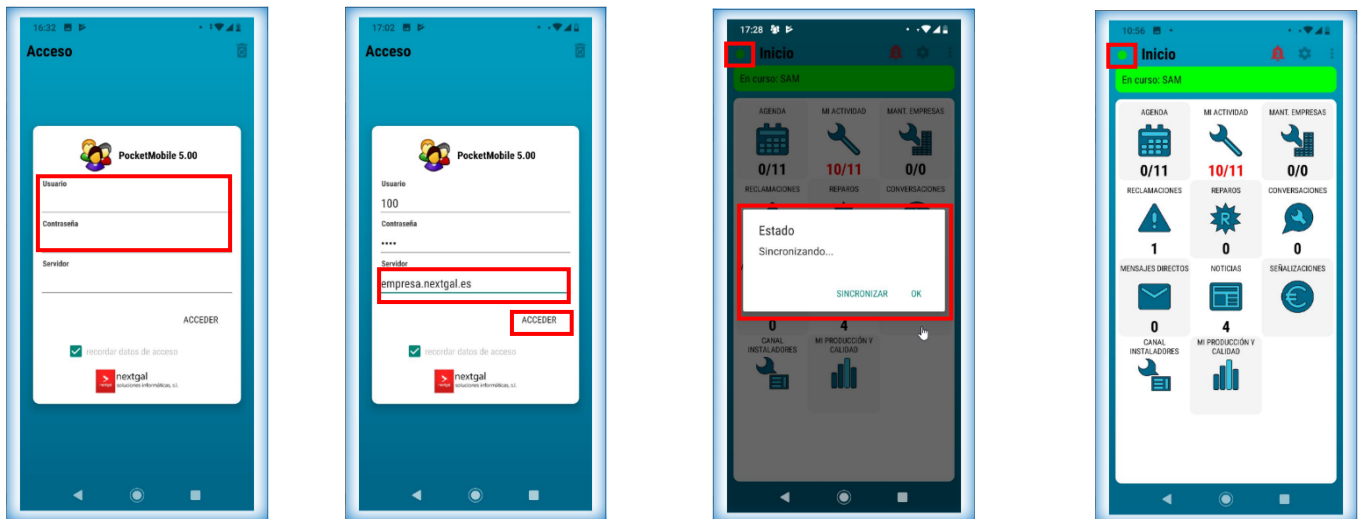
16:32

Acceso

PocketMobile 5.00

Usuario

Contraseña

Servidor

ACCEDER

recordar datos de acceso

nextgal
soluciones informáticas, s.l.

17:02

Acceso

PocketMobile 5.00

Usuario
100

Contraseña
••••

Servidor
empresa.nextgal.es

ACCEDER

recordar datos de acceso

nextgal
soluciones informáticas, s.l.

17:28

Inicio

En curso: SAM

AGENDA
0/11

MI ACTIVIDAD
10/11

MANT. EMPRESAS
0/0

RECLAMACIONES

REPAROS

CONVERSACIONES

Estado

Sincronizando...

SINCRONIZAR OK

0

4

CANAL INSTALADORES

MI PRODUCCIÓN Y CALIDAD

10:56

Inicio

En curso: SAM

AGENDA
0/11

MI ACTIVIDAD
10/11

MANT. EMPRESAS
0/0

RECLAMACIONES
1

REPAROS
0

CONVERSACIONES
0

MENSAJES DIRECTOS
0

NOTICIAS
4

SEÑALIZACIONES

CANAL INSTALADORES

MI PRODUCCIÓN Y CALIDAD